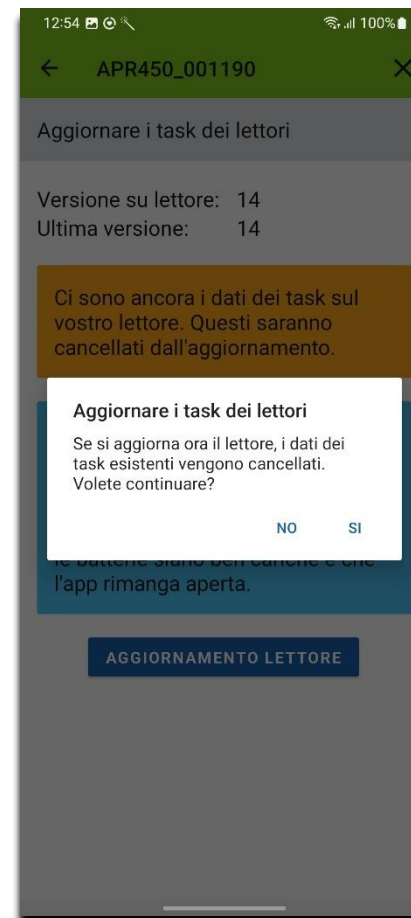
12:54 100%

← APR450_001190 ×

Aggiornare i task dei lettori

Versione su lettore: 14
Ultima versione: 14

Ci sono ancora i dati dei task sul vostro lettore. Questi saranno cancellati dall'aggiornamento.

Aggiornare i task dei lettori

Se si aggiorna ora il lettore, i dati dei task esistenti vengono cancellati. Volete continuare?

NO SI

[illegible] l'app rimanga aperta.

AGGIORNAMENTO LETTORE